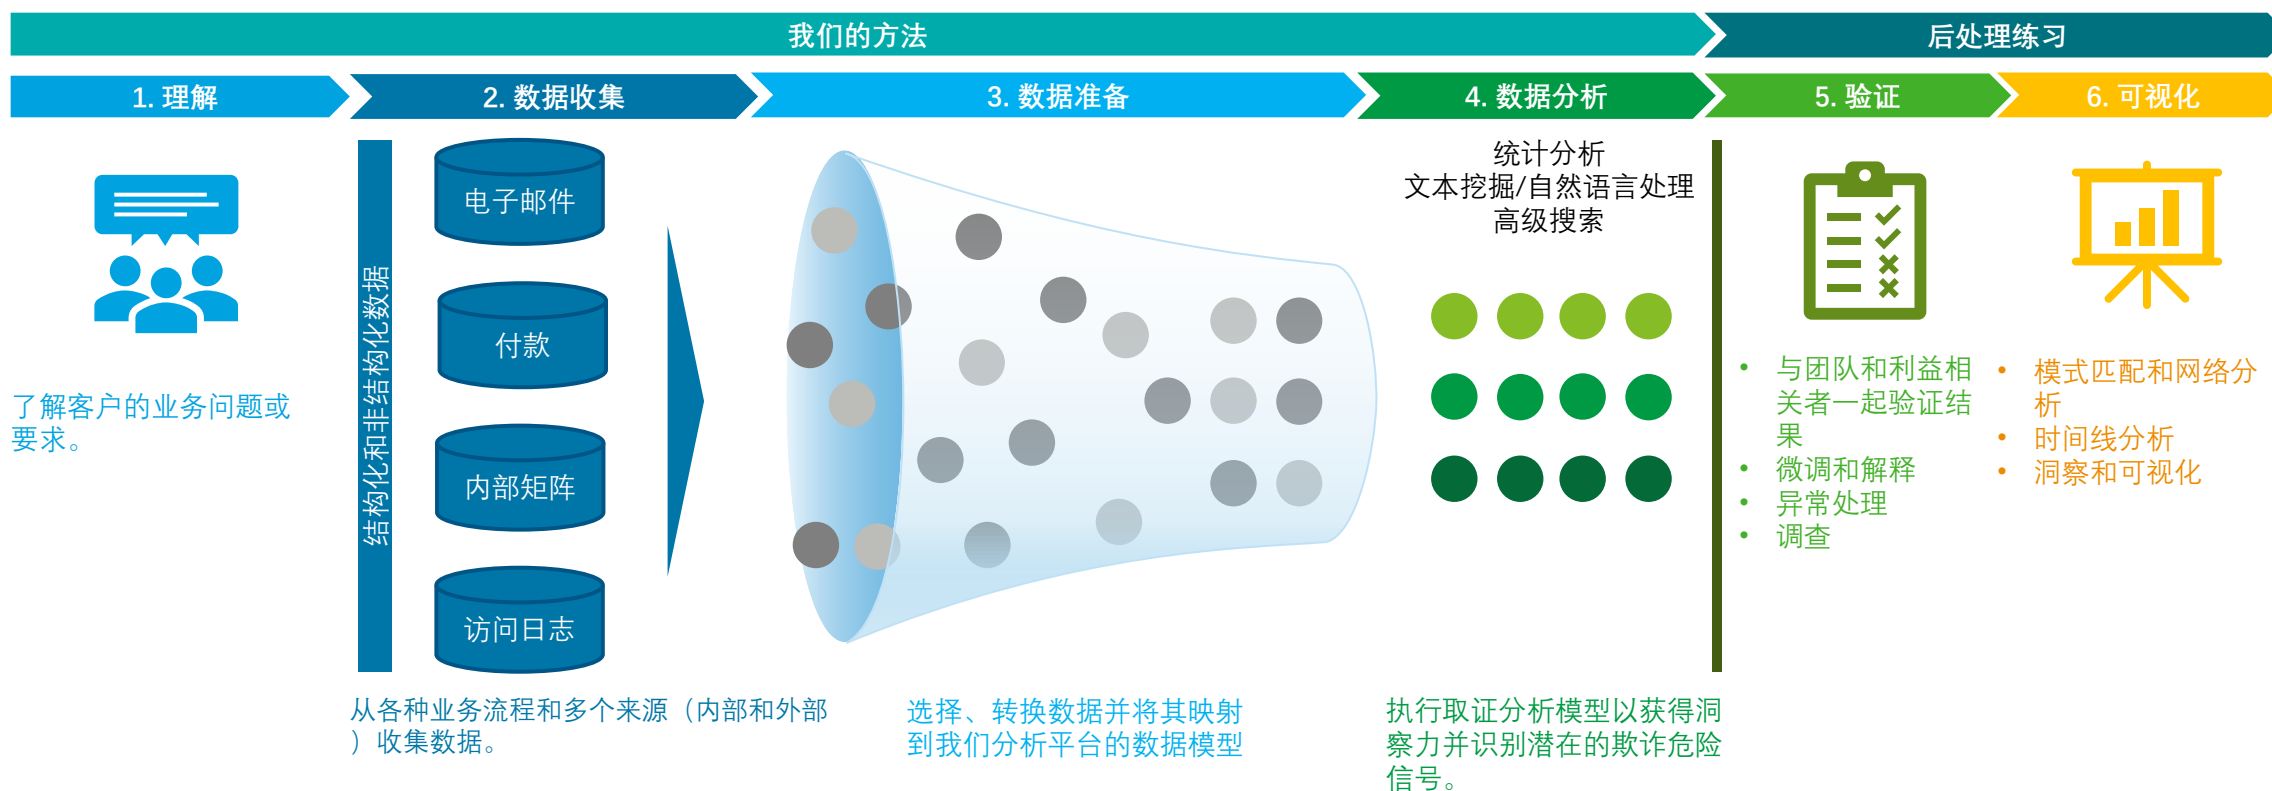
我们的方法

后处理练习

1. 理解

2. 数据收集

3. 数据准备

4. 数据分析

5. 验证

6. 可视化

了解客户的业务问题或要求。

结构化和非结构化数据

电子邮件

付款

内部矩阵

访问日志

从各种业务流程和多个来源（内部和外部）收集数据。

选择、转换数据并将其映射到我们分析平台的数据模型

统计分析
文本挖掘/自然语言处理
高级搜索

执行取证分析模型以获得洞察力并识别潜在的欺诈危险信号。

• 与团队和利益相关者一起验证结果
• 微调和解释
• 异常处理
• 调查

• 模式匹配和网络分析
• 时间线分析
• 洞察和可视化